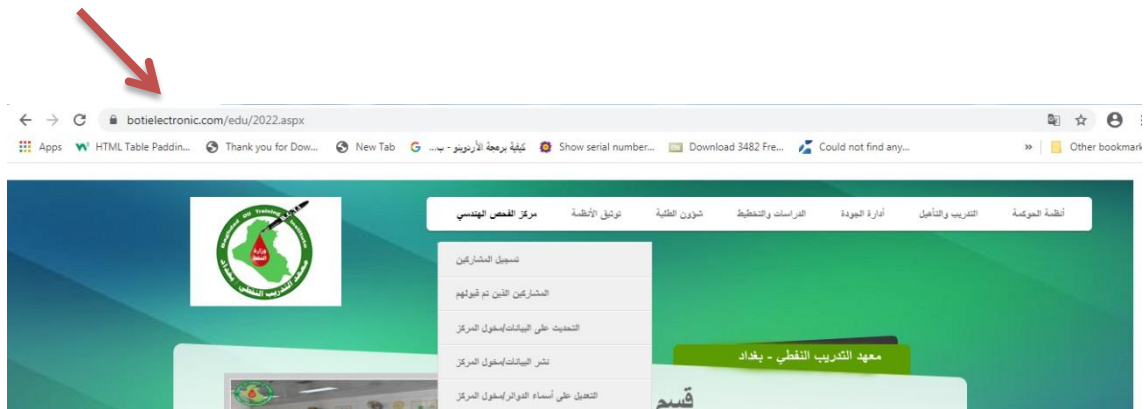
botielectronic.com/edu/2022.aspx

Apps HTML Table Paddin... Thank you for Dow... New Tab كيفية برمجة الأردوينو - ب... Show serial number... Download 3482 Fre... Could not find any... » Other bookmark

Baghdad Oil Training Institute
وزارة النفط
معهد التدريب النفطي بغداد

أنظمة الحوكمة التدريب والتأهيل أدارة الجودة الدراسات والتخطيط شؤون الطلبة توثيق الأنظمة مركز الفحص الهندسي

تسجيل المشاركين
المشاركين الذين تم قبولهم
التحديث على البيانات/دخول المركز
نشر البيانات/دخول المركز
التعديل على أسماء الدوائر/دخول المركز

معهد التدريب النفطي - بغداد

قسم